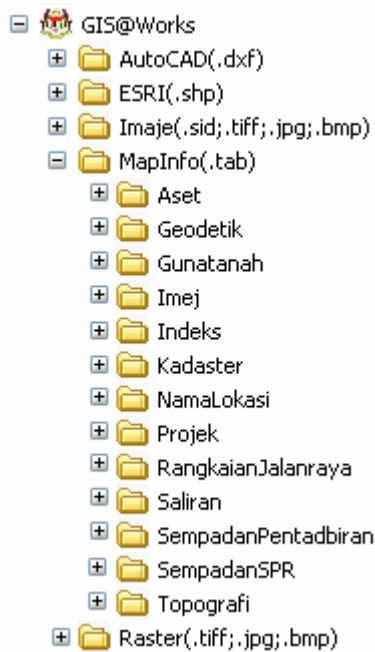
GIS@Works
AutoCAD(.dxf)
ESRI(.shp)
Imaje(.sid;.tiff;.jpg;.bmp)
MapInfo(.tab)
Aset
Geodetik
Gunatanah
Imej
Indeks
Kadaster
NamaLokasi
Projek
RangkaianJalanraya
Saliran
SempadanPentadbiran
SempadanSPR
Topografi
Raster(.tiff;.jpg;.bmp)